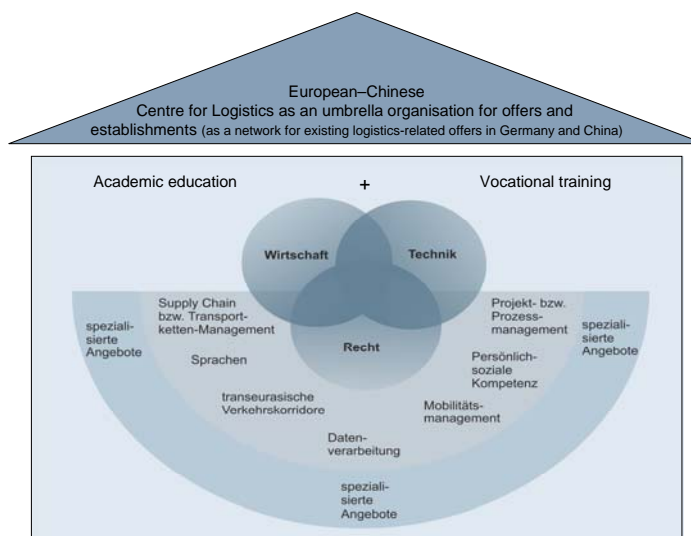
European–Chinese
Centre for Logistics as an umbrella organisation for offers and establishments (as a network for existing logistics-related offers in Germany and China)

Academic education

+

Vocational training

Wirtschaft

Technik

Recht

spezialisierte Angebote

Supply Chain bzw. Transportketten-Management

Sprachen

transeurasische Verkehrskorridore

Datenverarbeitung

Projekt- bzw. Prozessmanagement

spezialisierte Angebote

Persönlich-soziale Kompetenz

Mobilitätsmanagement

spezialisierte Angebote